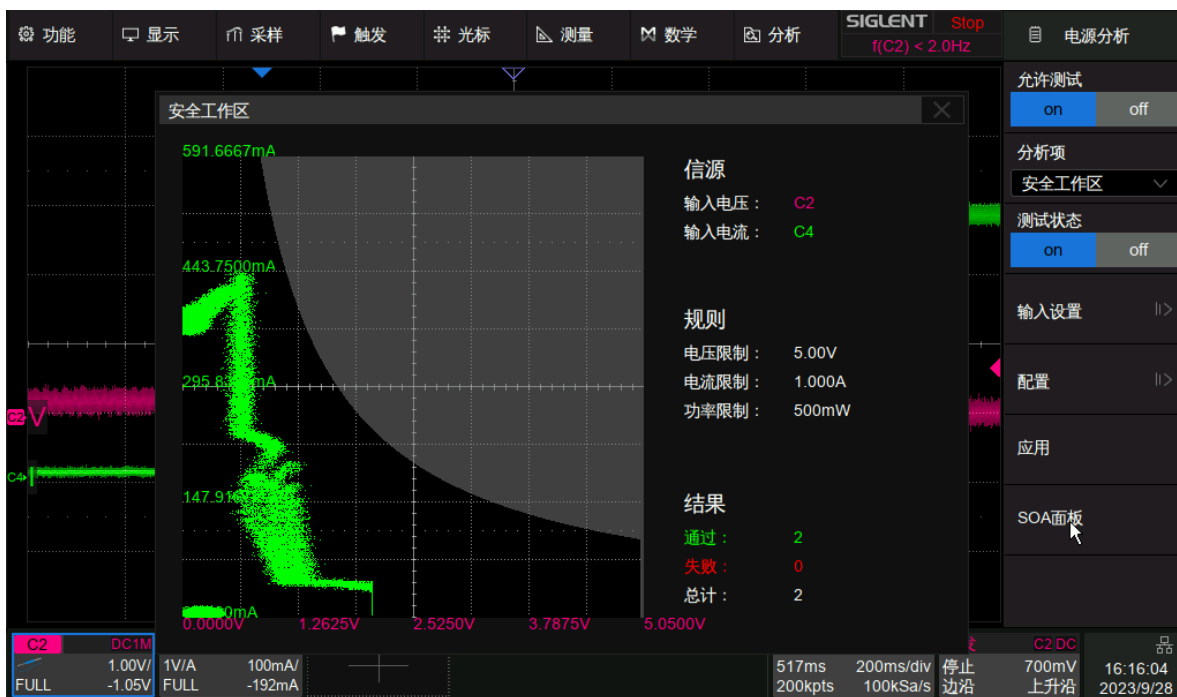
功能 显示 采样 触发 光标 测量 数学 分析 SIGLENT Stop f(C2) < 2.0Hz 电源分析

安全工作区

591.6667mA
443.7500mA
295.8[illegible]mA
147.91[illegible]
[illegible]0mA
0.0000V 1.2625V 2.5250V 3.7875V 5.0500V

信源
输入电压： C2
输入电流： C4

规则
电压限制： 5.00V
电流限制： 1.000A
功率限制： 500mW

结果
通过： 2
失败： 0
总计： 2

允许测试
on off
分析项
安全工作区
测试状态
on off
输入设置
配置
应用
SOA面板

C2 V
C4

C2 DC1M
1.00V/ FULL -1.05V
1V/A 100mA/ FULL -192mA
517ms 200kpts
200ms/div 100kSa/s
停止 边沿
C2 DC 700mV 上升沿
16:16:04 2023/9/28